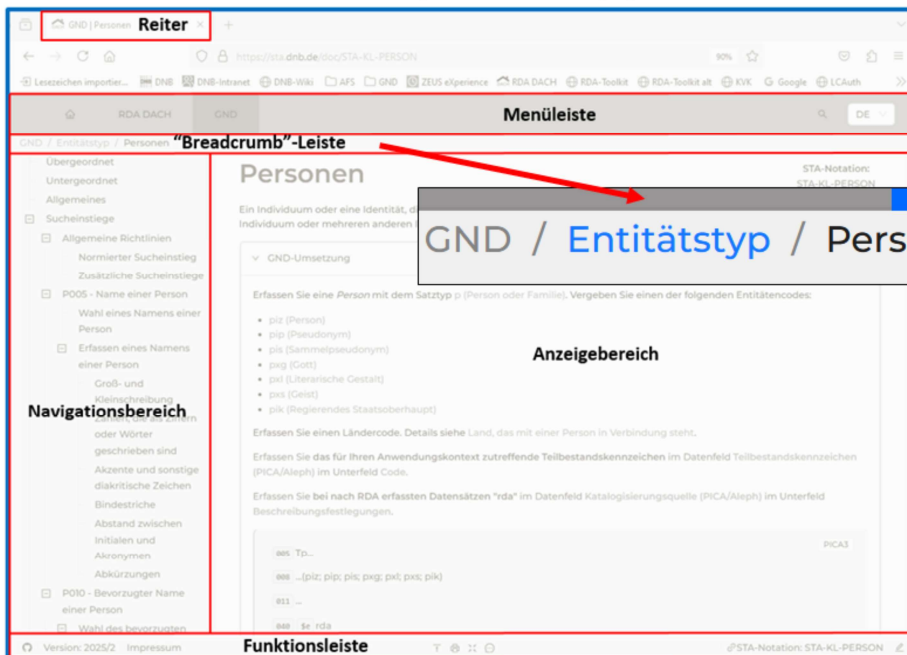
GND | Personen × Reiter +

https://sta.dnb.de/doc/STA-KL-PERSON 90%

Lesezeichen importier... DNB DNB-Intranet DNB-Wiki AFS GND ZEUS eXperience RDA DACH RDA-Toolkit RDA-Toolkit alt KVK Google LCAuth

RDA DACH GND Menüleiste DE

GND / Entitätstyp / Personen "Breadcrumb"-Leiste

GND / Entitätstyp / Pers

Übergeordnet
Untergeordnet
Allgemeines
Sucheinstiege
Allgemeine Richtlinien
Normierter Sucheinstieg
Zusätzliche Sucheinstiege
P005 - Name einer Person
Wahl eines Namens einer Person
Erfassen eines Namens einer Person
Groß- und Kleinschreibung
Navigationsbereich
Zahlen, die als Ziffern oder Wörter geschrieben sind
Akzente und sonstige diakritische Zeichen
Bindestriche
Abstand zwischen Initialen und Akronymen
Abkürzungen
P010 - Bevorzugter Name einer Person
Wahl des bevorzugten

Personen

STA-Notation: STA-KL-PERSON

Ein Individuum oder eine Identität, d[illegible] Individuum oder mehreren anderen I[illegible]

GND-Umsetzung

Erfassen Sie eine Person mit dem Satztyp p (Person oder Familie). Vergeben Sie einen der folgenden Entitätencodes:

piz (Person)
pip (Pseudonym)
pis (Sammelpseudonym)
pxg (Gott)
pxl (Literarische Gestalt)
pxs (Geist)
pik (Regierendes Staatsoberhaupt)

Anzeigebereich

Erfassen Sie einen Ländercode. Details siehe Land, das mit einer Person in Verbindung steht.

Erfassen Sie das für Ihren Anwendungskontext zutreffende Teilbestandskennzeichen im Datenfeld Teilbestandskennzeichen (PICA/Aleph) im Unterfeld Code.

Erfassen Sie bei nach RDA erfassten Datensätzen "rda" im Datenfeld Katalogisierungsquelle (PICA/Aleph) im Unterfeld Beschreibungsfestlegungen.

PICA3
005 Tp...
008 ...(piz; pip; pis; pxg; pxl; pxs; pik)
011 ...
040 $e rda

Version: 2025/2 Impressum Funktionsleiste STA-Notation: STA-KL-PERSON